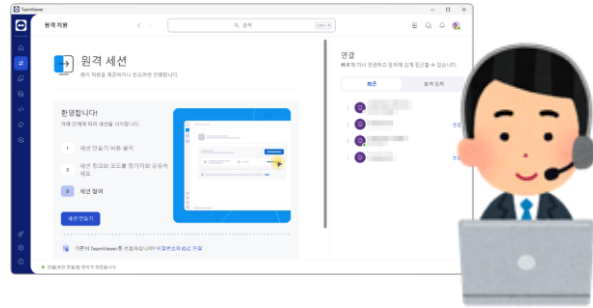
TeamViewer

원격 지원

검색

원격 세션

원격 지원을 제공하거나 요청하려면 연결합니다.

환영합니다!

아래 단계에 따라 세션을 시작합니다.

1 세션 만들기 버튼 클릭

2 세션 링크나 코드를 복사하여 공유하세요.

3 세션 참여

세션 만들기

이전의 TeamViewer를 연결하려면 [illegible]

연결

최근 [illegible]

최근

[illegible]

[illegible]